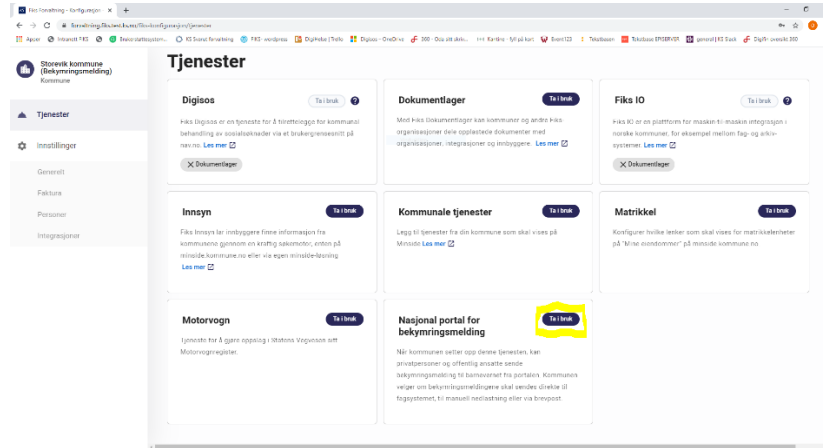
Fiks forvaltning - Konfigurasjon ×  +

forvaltning.fiks.test.ks.no/fiks-konfigurasjon/tjenester

Apper  Intranett FIKS  Brukerstøttesystem  KS Svarut forvaltning  FIKS - wordpress  DigiHelse | Trello  Digisos - OneDrive  360 - Dokumentliste  Kantine - fyll på kort  Event123  Tokalbasen  Tokalbase EPOSERVER  generell KS Svarut  DigiTV oversikt 360

Storevik kommune (Bekymringsmelding)
Kommune

Tjenester

Innstillinger

Generelt

Faktura

Personer

Integrasjoner

Tjenester

Digisos
Ta i bruk
Fiks digisos er en tjeneste for å tilrettelegge for kommunal behandling av sosialsøknader via et brukergrensesnitt på nav.no. Les mer
Dokumentlager

Dokumentlager
Ta i bruk
Med Fiks Dokumentlager kan kommuner og andre fiks organisasjoner dele opplastede dokumenter med organisasjoner, integrasjoner og innbyggere. Les mer

Fiks IO
Ta i bruk
Fiks IO er en plattform for maskin til maskin integrasjon i norske kommuner, for eksempel mellom fag- og arkiv-systemer. Les mer
Dokumentlager

Innsyn
Ta i bruk
Fiks Innsyn lar innbyggere finne informasjon fra kommunene gjennom en kraftig søkemotor, enten på minside.kommune.no eller via egen minside-løsning. Les mer

Kommunale tjenester
Ta i bruk
Legg til tjenester fra din kommune som skal vises på Minside Les mer

Matrikkel
Ta i bruk
Konfigurer hvilke lenker som skal vises for matrikkelenheter på "Mine eiendommer" på minside kommune no

Motorvogn
Ta i bruk
Tjeneste for å gjøre oppslag i Statens Vegvesen sitt Motorvognregister.

Nasjonal portal for bekymringsmelding
Ta i bruk
Når kommunen setter opp denne tjenesten, kan privatpersoner og offentlig ansatte sende bekymringsmelding til barnevernet fra portalen. Kommunen velger om bekymringsmeldingene skal sendes direkte til fagsystemet, til manuell nedlastning eller via brevpost.